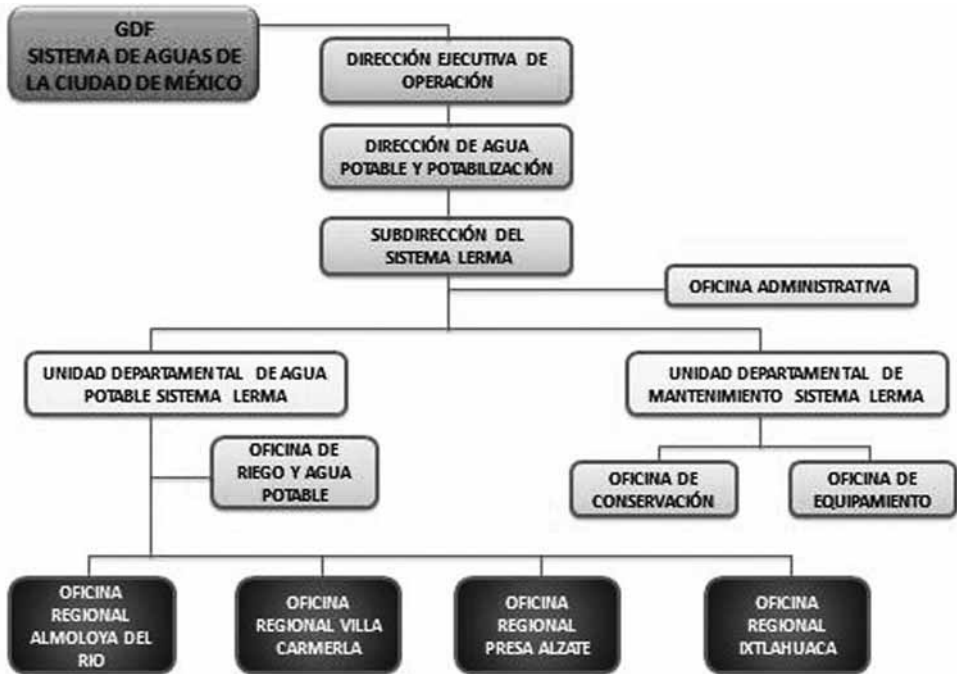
GDF
SISTEMA DE AGUAS DE LA CIUDAD DE MÉXICO

DIRECCIÓN EJECUTIVA DE OPERACIÓN

DIRECCIÓN DE AGUA POTABLE Y POTABILIZACIÓN

SUBDIRECCIÓN DEL SISTEMA LERMA

OFICINA ADMINISTRATIVA

UNIDAD DEPARTAMENTAL DE AGUA POTABLE SISTEMA LERMA

OFICINA DE RIEGO Y AGUA POTABLE

UNIDAD DEPARTAMENTAL DE MANTENIMIENTO SISTEMA LERMA

OFICINA DE CONSERVACIÓN

OFICINA DE EQUIPAMIENTO

OFICINA REGIONAL ALMOLOYA DEL RIO

OFICINA REGIONAL VILLA CARMERLA

OFICINA REGIONAL PRESA ALZATE

OFICINA REGIONAL IXTLAHUACA